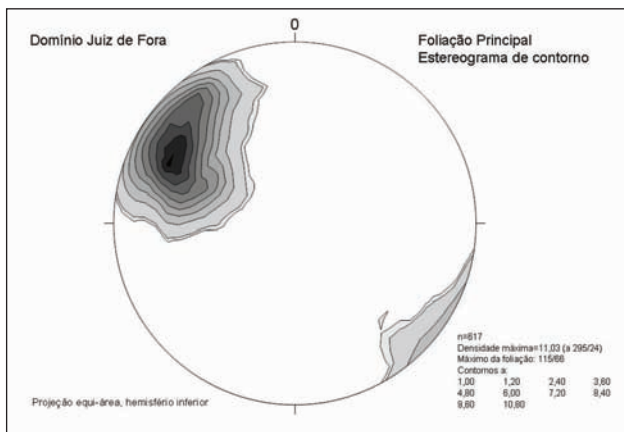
0

Domínio Juiz de Fora

Foliação Principal
Estereograma de contorno

n=617
Densidade máxima=11,03 (a 295/24)
Máximo da foliação: 115/66
Contornos a:
1,00 1,20 2,40 3,60
4,80 6,00 7,20 8,40
9,60 10,80

Projeção equi-área, hemisfério inferior